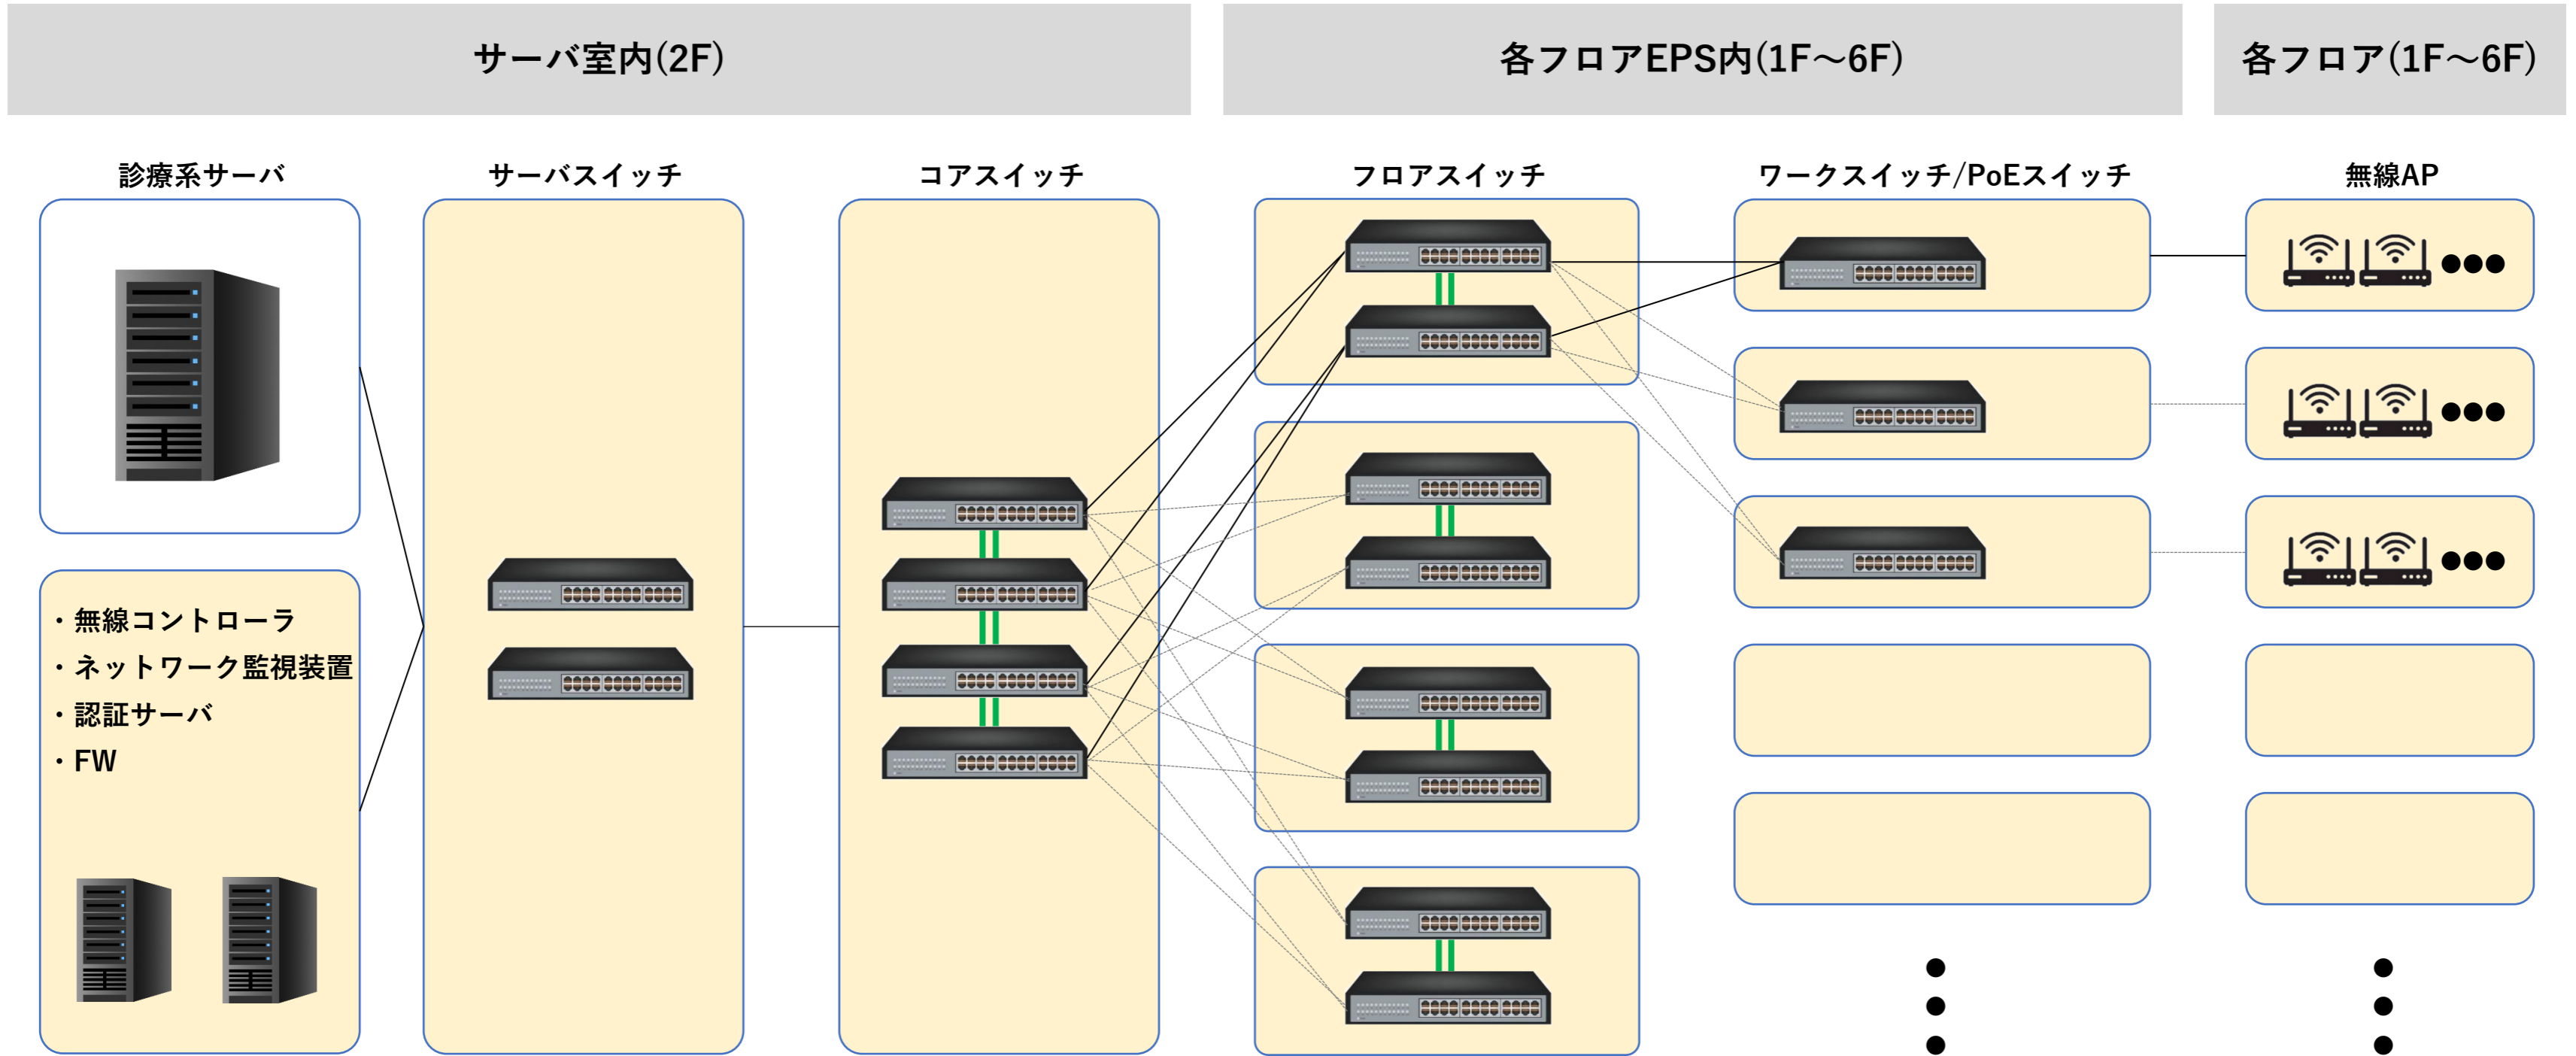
サーバ室内(2F)

各フロアEPS内(1F〜6F)

各フロア(1F〜6F)

診療系サーバ

サーバスイッチ

コアスイッチ

フロアスイッチ

ワークスイッチ/PoEスイッチ

無線AP

●●●

●●●

●●●

・無線コントローラ
・ネットワーク監視装置
・認証サーバ
・FW